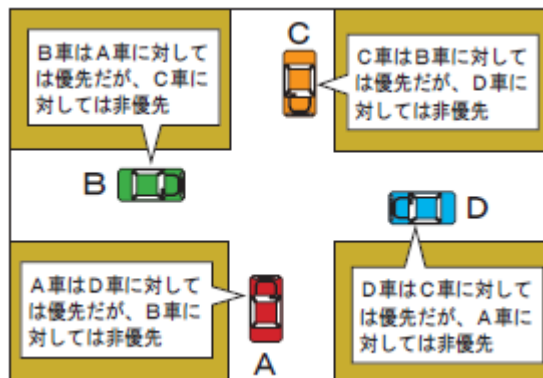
B車はA車に対しては優先だが、C車に対しては非優先

C

C車はB車に対しては優先だが、D車に対しては非優先

B

D

A車はD車に対しては優先だが、B車に対しては非優先

A

D車はC車に対しては優先だが、A車に対しては非優先